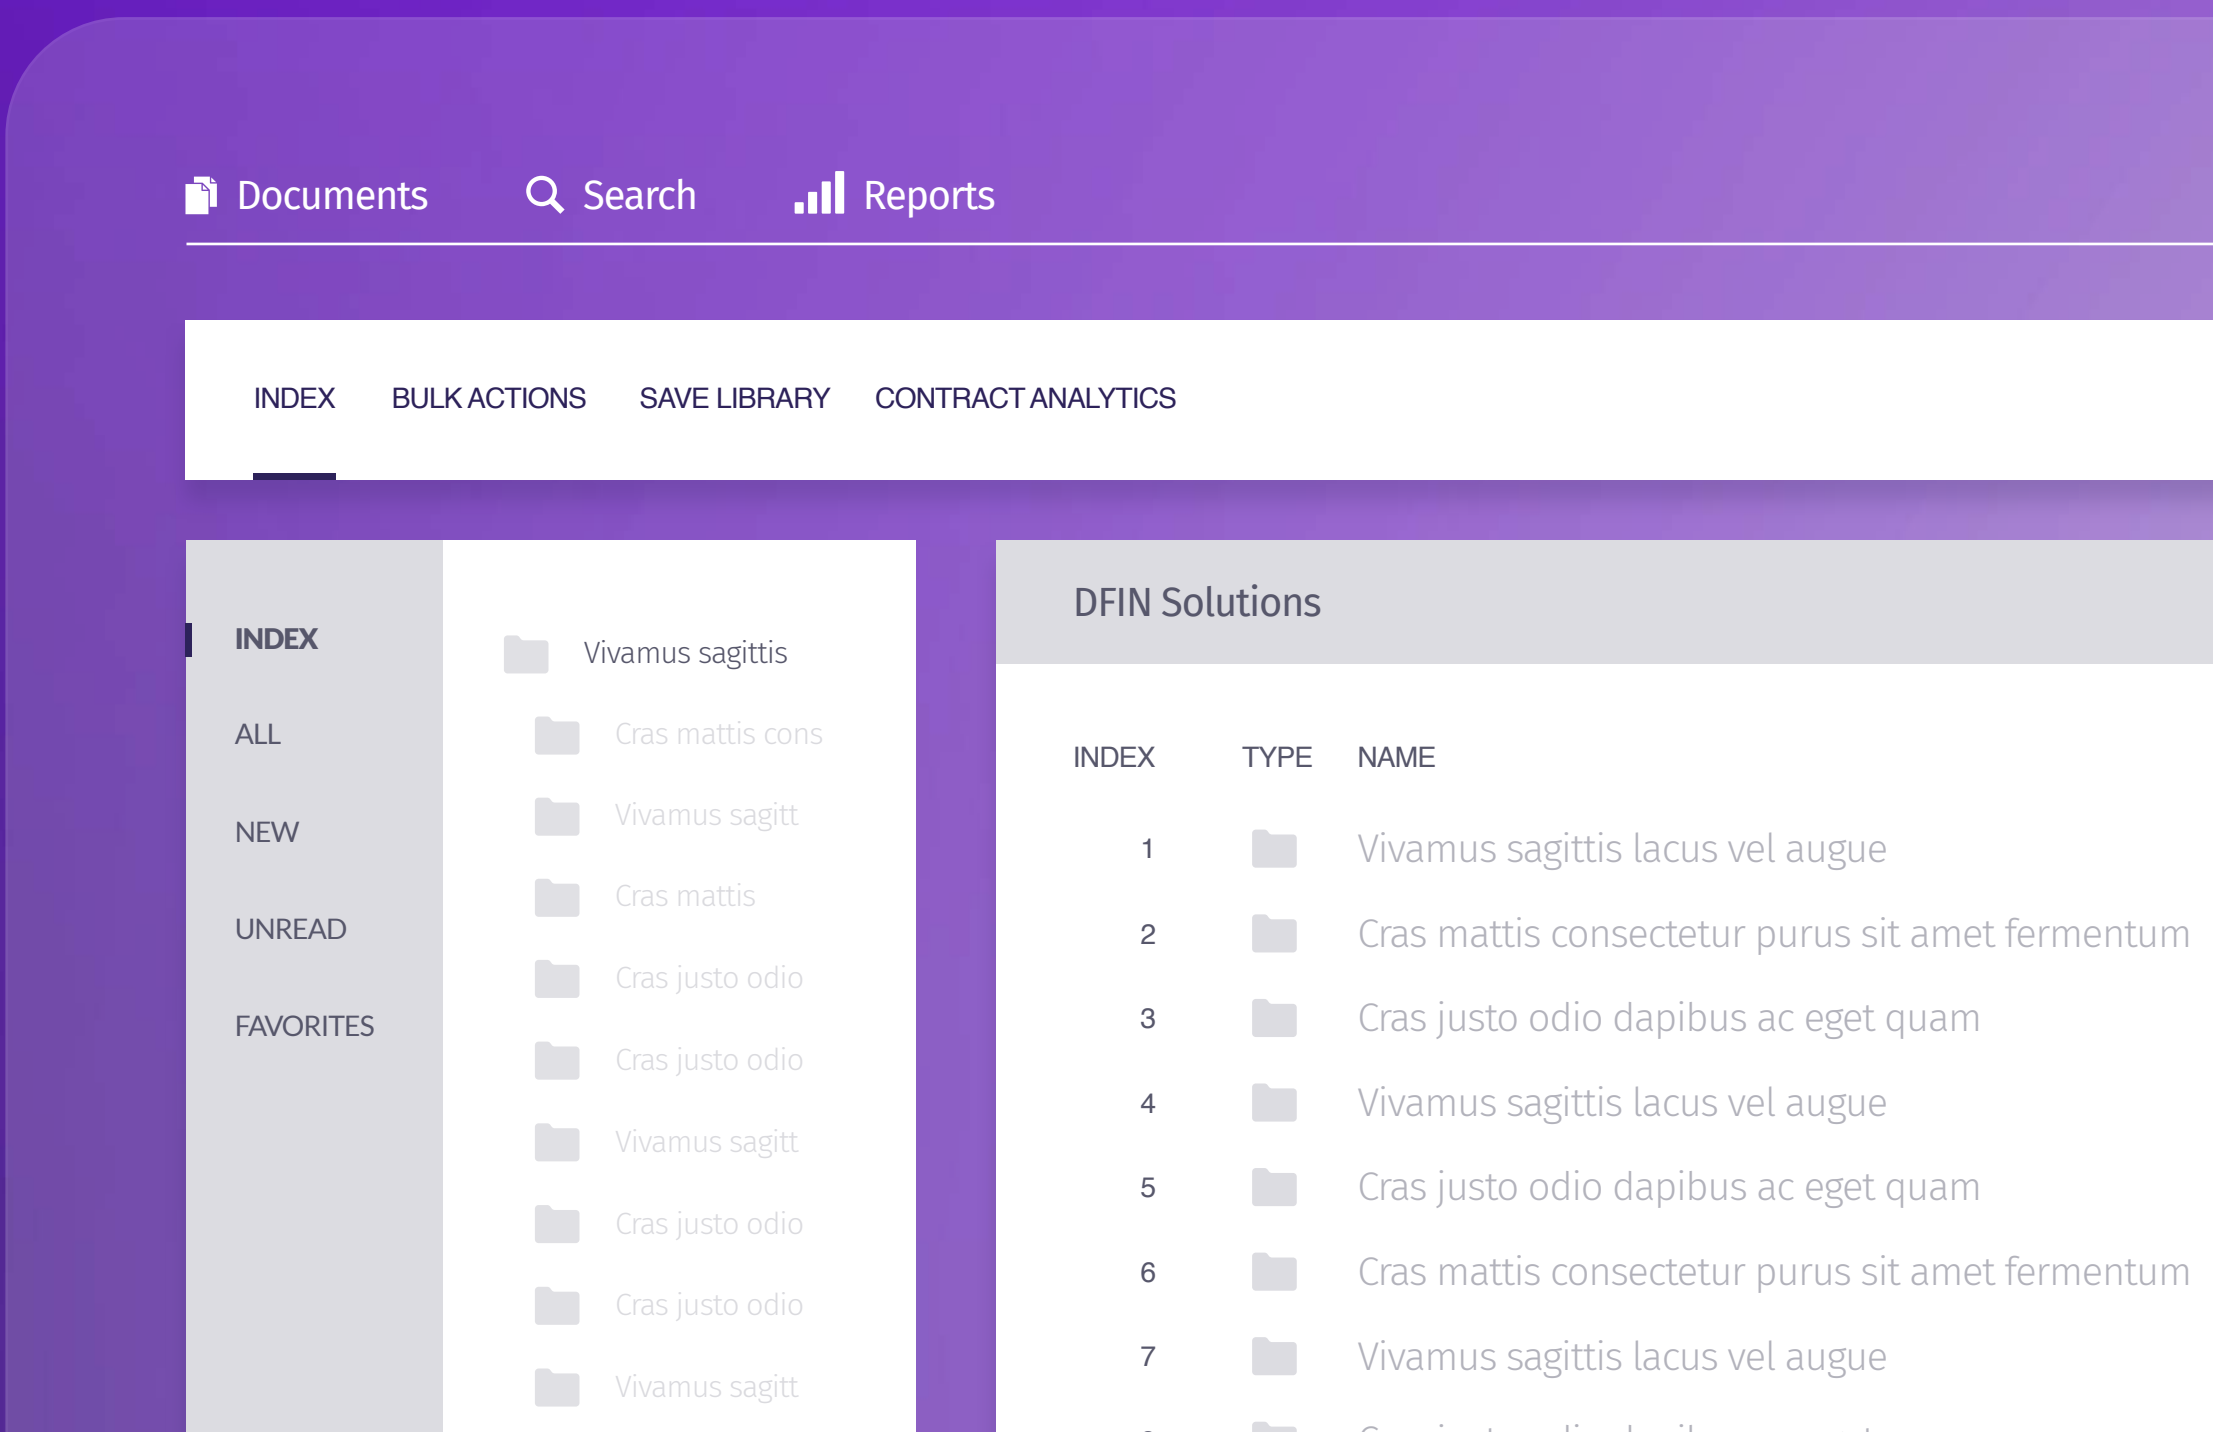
Documents Search Reports

INDEX BULK ACTIONS SAVE LIBRARY CONTRACT ANALYTICS

INDEX
ALL
NEW
UNREAD
FAVORITES

Vivamus sagittis
Cras mattis cons
Vivamus sagitt
Cras mattis
Cras justo odio
Cras justo odio
Vivamus sagitt
Cras justo odio
Cras justo odio
Vivamus sagitt

DFIN Solutions

| INDEX | TYPE | NAME |
|---|---|---|
| 1 | | Vivamus sagittis lacus vel augue |
| 2 | | Cras mattis consectetur purus sit amet fermentum |
| 3 | | Cras justo odio dapibus ac eget quam |
| 4 | | Vivamus sagittis lacus vel augue |
| 5 | | Cras justo odio dapibus ac eget quam |
| 6 | | Cras mattis consectetur purus sit amet fermentum |
| 7 | | Vivamus sagittis lacus vel augue |
| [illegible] | | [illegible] |